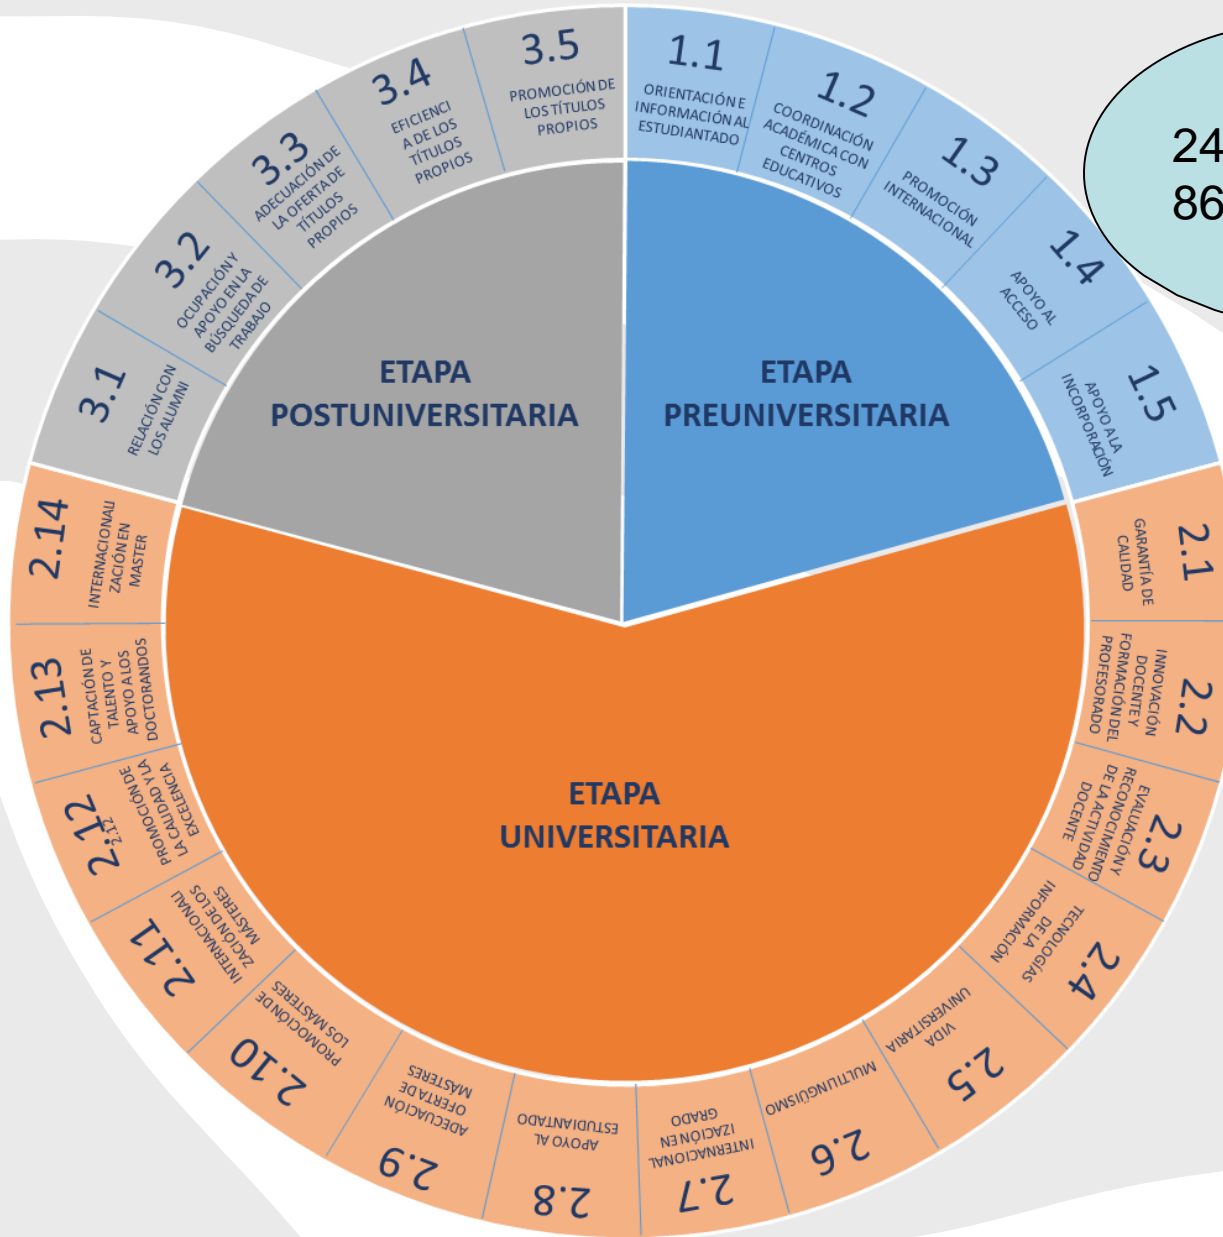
ETAPA PREUNIVERSITARIA

1.1 ORIENTACIÓN E INFORMACIÓN AL ESTUDIANTADO

1.2 COORDINACIÓN ACADÉMICA CON CENTROS EDUCATIVOS

1.3 PROMOCIÓN INTERNACIONAL

1.4 APOYO AL ACCESO

1.5 APOYO A LA INCORPORACIÓN

ETAPA UNIVERSITARIA

2.1 GARANTÍA DE CALIDAD

2.2 INNOVACIÓN DOCENTE Y FORMACIÓN DEL PROFESORADO

2.3 EVALUACIÓN Y RECONOCIMIENTO DE LA ACTIVIDAD DOCENTE

2.4 TECNOLOGÍAS DE LA INFORMACIÓN

2.5 VIDA UNIVERSITARIA

2.6 MULTILINGÜISMO

2.7 INTERNACIONALIZACIÓN EN GRADO

2.8 APOYO AL ESTUDIANTADO

2.9 ADECUACIÓN OFERTA DE MÁSTERES

2.10 PROMOCIÓN DE LOS MÁSTERES

2.11 INTERNACIONALIZACIÓN DE LOS MÁSTERES

2.12 PROMOCIÓN DE LA CALIDAD Y LA EXCELENCIA

2.13 CAPTACIÓN DE TALENTO Y APOYO A LOS DOCTORANDOS

2.14 INTERNACIONALIZACIÓN EN MÁSTER

ETAPA POSTUNIVERSITARIA

3.1 RELACIÓN CON LOS ALUMNI

3.2 OCUPACIÓN Y APOYO EN LA BÚSQUEDA DE TRABAJO

3.3 ADECUACIÓN DE LA OFERTA DE TÍTULOS PROPIOS

3.4 EFICIENCIA DE LOS TÍTULOS PROPIOS

3.5 PROMOCIÓN DE LOS TÍTULOS PROPIOS

24
86